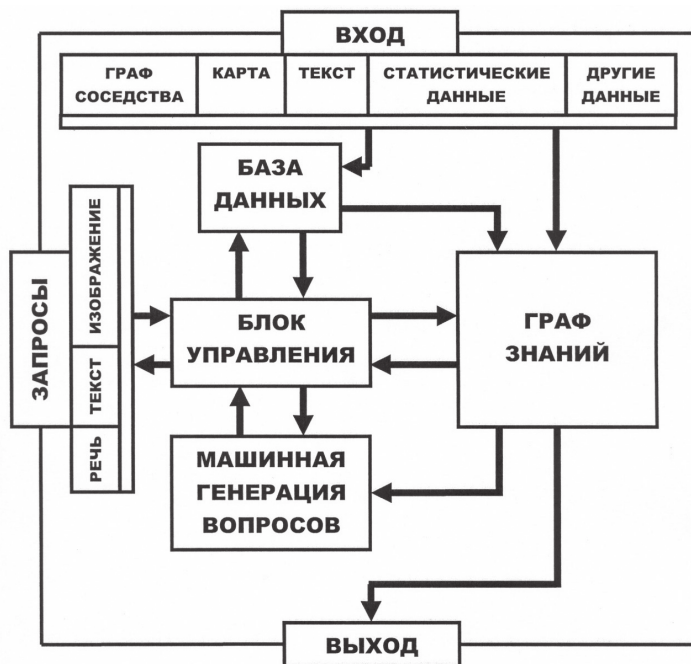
ВХОД

| ГРАФ СОСЕДСТВА | КАРТА | ТЕКСТ | СТАТИСТИЧЕСКИЕ ДАННЫЕ | ДРУГИЕ ДАННЫЕ |
|---|---|---|---|---|

БАЗА ДАННЫХ

ЗАПРОСЫ

ИЗОБРАЖЕНИЕ

ТЕКСТ

РЕЧЬ

БЛОК УПРАВЛЕНИЯ

ГРАФ ЗНАНИЙ

МАШИННАЯ ГЕНЕРАЦИЯ ВОПРОСОВ

ВЫХОД